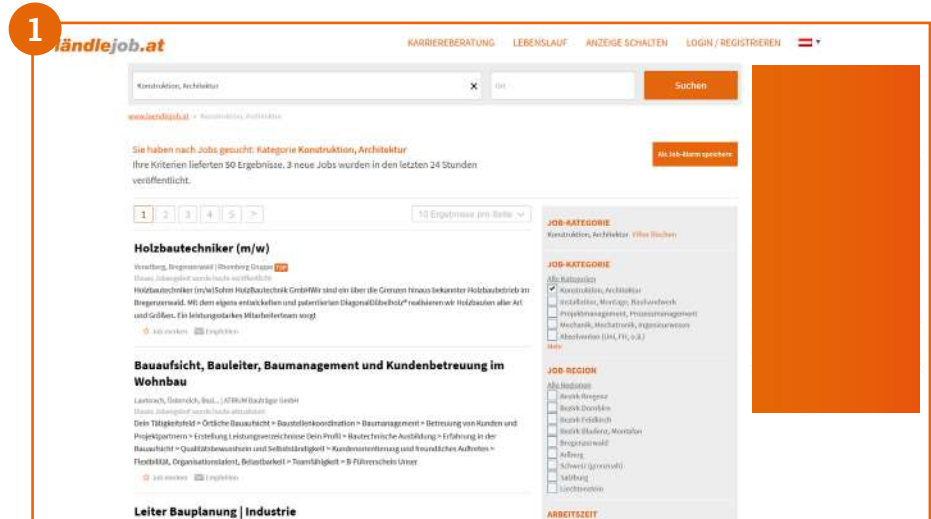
1

ländlejob.at

KARRIEREBERATUNG LEBENSLAUF ANZEIGE SCHALTEN LOGIN / REGISTRIEREN

Konstruktion, Architektur

Ort

Suchen

www.laendlejob.at > Konstruktion, Architektur

Sie haben nach Jobs gesucht: Kategorie Konstruktion, Architektur
Ihre Kriterien lieferten 50 Ergebnisse. 3 neue Jobs wurden in den letzten 24 Stunden veröffentlicht.

Als Job-Alarm speichern

1 2 3 4 5 >

10 Ergebnisse pro Seite

Holzbautechniker (m/w)

Vorarlberg, Bregenzerwald | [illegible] TOP

Holzbautechniker (m/w) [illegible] Holzbautechnik GmbH Wir sind ein über die Grenzen hinaus bekannter Holzbaubetrieb im Bregenzerwald. Mit dem eigens entwickelten und patentierten Diagonaldübelholz® realisieren wir Holzbauten aller Art und Größen. Ein leistungsstarkes Mitarbeiterteam sorgt

Job merken Empfehlen

Bauaufsicht, Bauleiter, Baumanagement und Kundenbetreuung im Wohnbau

Lauterach, Österreich, Bezi... | ATRIUM Bauträger GmbH

Dein Tätigkeitsfeld > Örtliche Bauaufsicht > Baustellenkoordination > Baumanagement > Betreuung von Kunden und Projektpartnern > Erstellung Leistungsverzeichnisse Dein Profil > Bautechnische Ausbildung > Erfahrung in der Bauaufsicht > Qualitätsbewusstsein und Selbstständigkeit > Kundenorientierung und freundliches Auftreten > Flexibilität, Organisationstalent, Belastbarkeit > Teamfähigkeit > B-Führerschein Unser

Job merken Empfehlen

Leiter Bauplanung | Industrie

JOB-KATEGORIE
Konstruktion, Architektur Filter löschen

JOB-KATEGORIE
Alle Kategorien
Konstruktion, Architektur
Installation, Montage, Handwerk
Projektmanagement, Prozessmanagement
Mechanik, Mechatronik, Ingenieurwesen
Absolventen (Uni, FH, o.ä.)
Mehr

JOB-REGION
Alle Regionen
Bezirk Bregenz
Bezirk Dornbirn
Bezirk Feldkirch
Bezirk Bludenz, Montafon
Bregenzerwald
Allberg
Schweiz (grenznah)
Salzburg
Liechtenstein

ARBEITSZEIT